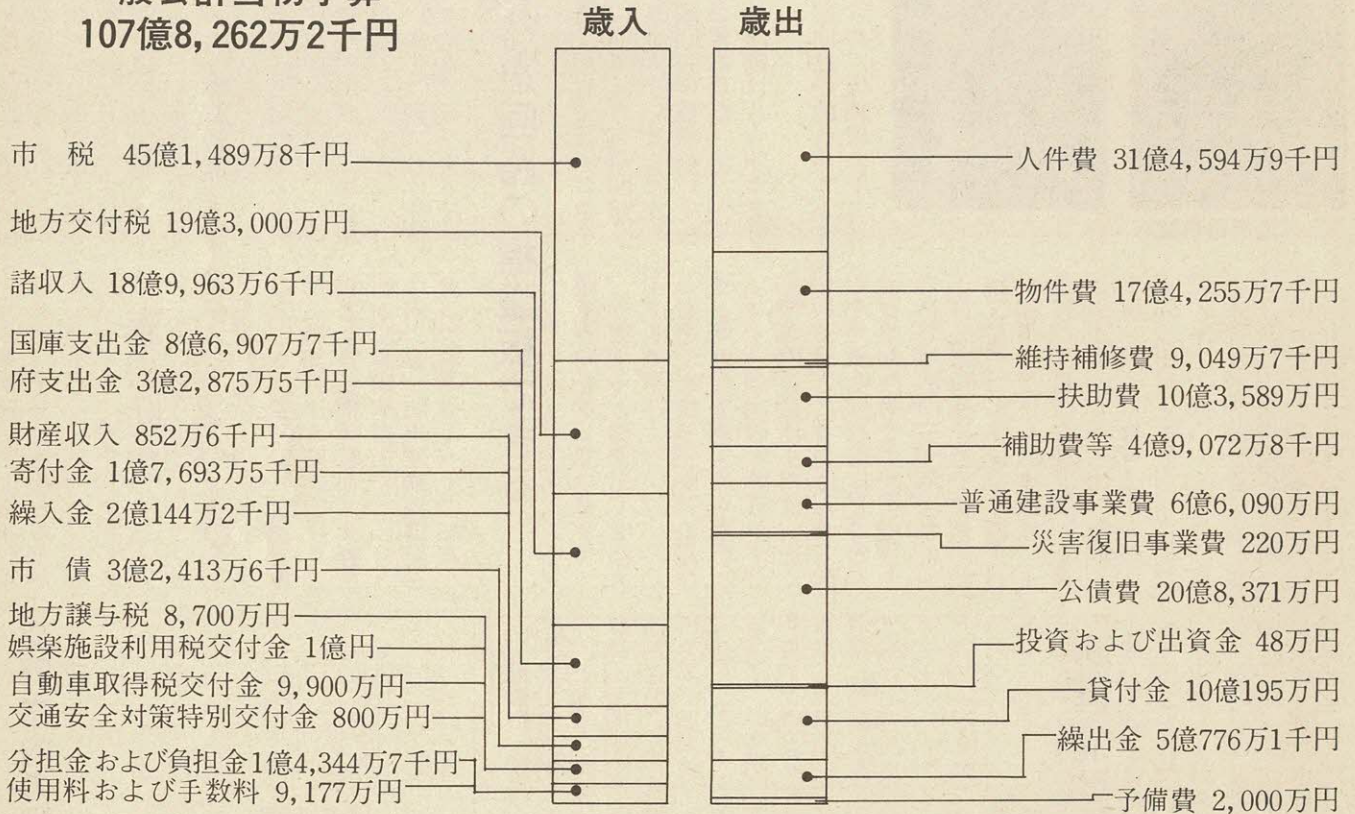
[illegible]
107億8,262万2千円

歳入

歳出

市　税 45億1,489万8千円

地方交付税 19億3,000万円

諸収入 18億9,963万6千円

国庫支出金 8億6,907万7千円
府支出金 3億2,875万5千円

財産収入 852万6千円
寄付金 1億7,693万5千円
繰入金 2億144万2千円

市　債 3億2,413万6千円
地方譲与税 8,700万円
娯楽施設利用税交付金 1億円
自動車取得税交付金 9,900万円
交通安全対策特別交付金 800万円
分担金および負担金1億4,344万7千円
使用料および手数料 9,177万円

人件費 31億4,594万9千円

物件費 17億4,255万7千円
維持補修費 9,049万7千円
扶助費 10億3,589万円
補助費等 4億9,072万8千円
普通建設事業費 6億6,090万円
災害復旧事業費 220万円
公債費 20億8,371万円
投資および出資金 48万円
貸付金 10億195万円
繰出金 5億776万1千円
予備費 2,000万円